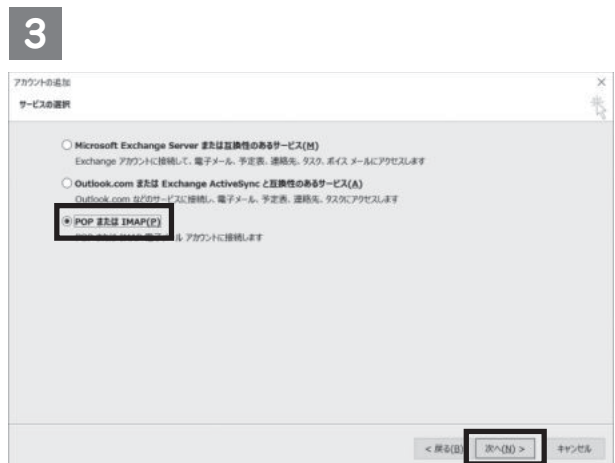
3

アカウントの追加

×

サービスの選択

Microsoft Exchange Server または互換性のあるサービス(M)

Exchange アカウントに接続して、電子メール、予定表、連絡先、タスク、ボイス メールにアクセスします

Outlook.com または Exchange ActiveSync と互換性のあるサービス(A)

Outlook.com などのサービスに接続し、電子メール、予定表、連絡先、タスクにアクセスします

POP または IMAP(P)

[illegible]ル アカウントに接続します

< 戻る(B)

次へ(N) >

キャンセル